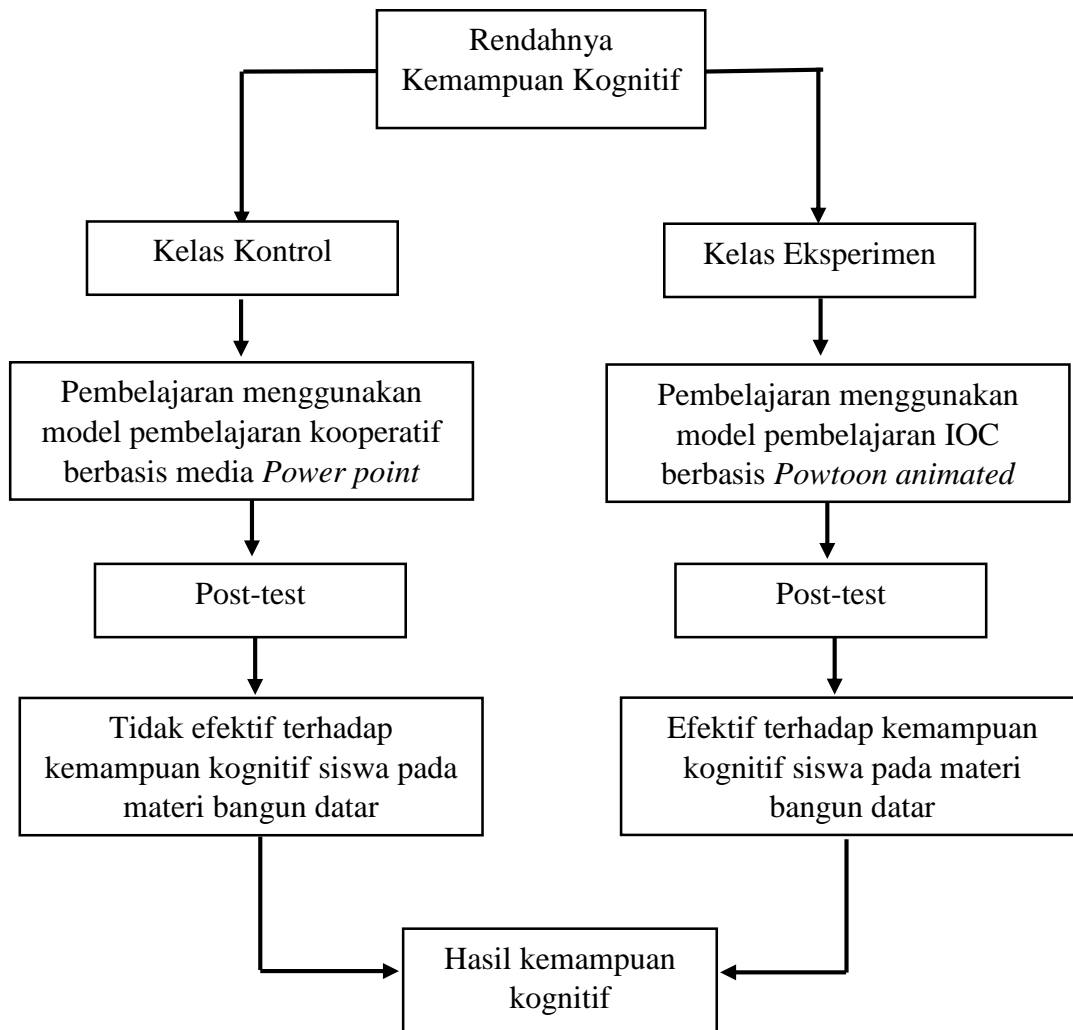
Rendahnya Kemampuan Kognitif

Kelas Kontrol

Pembelajaran menggunakan model pembelajaran kooperatif berbasis media *Power point*

Post-test

Tidak efektif terhadap kemampuan kognitif siswa pada materi bangun datar

Kelas Eksperimen

Pembelajaran menggunakan model pembelajaran IOC berbasis *Powtoon animated*

Post-test

Efektif terhadap kemampuan kognitif siswa pada materi bangun datar

Hasil kemampuan kognitif